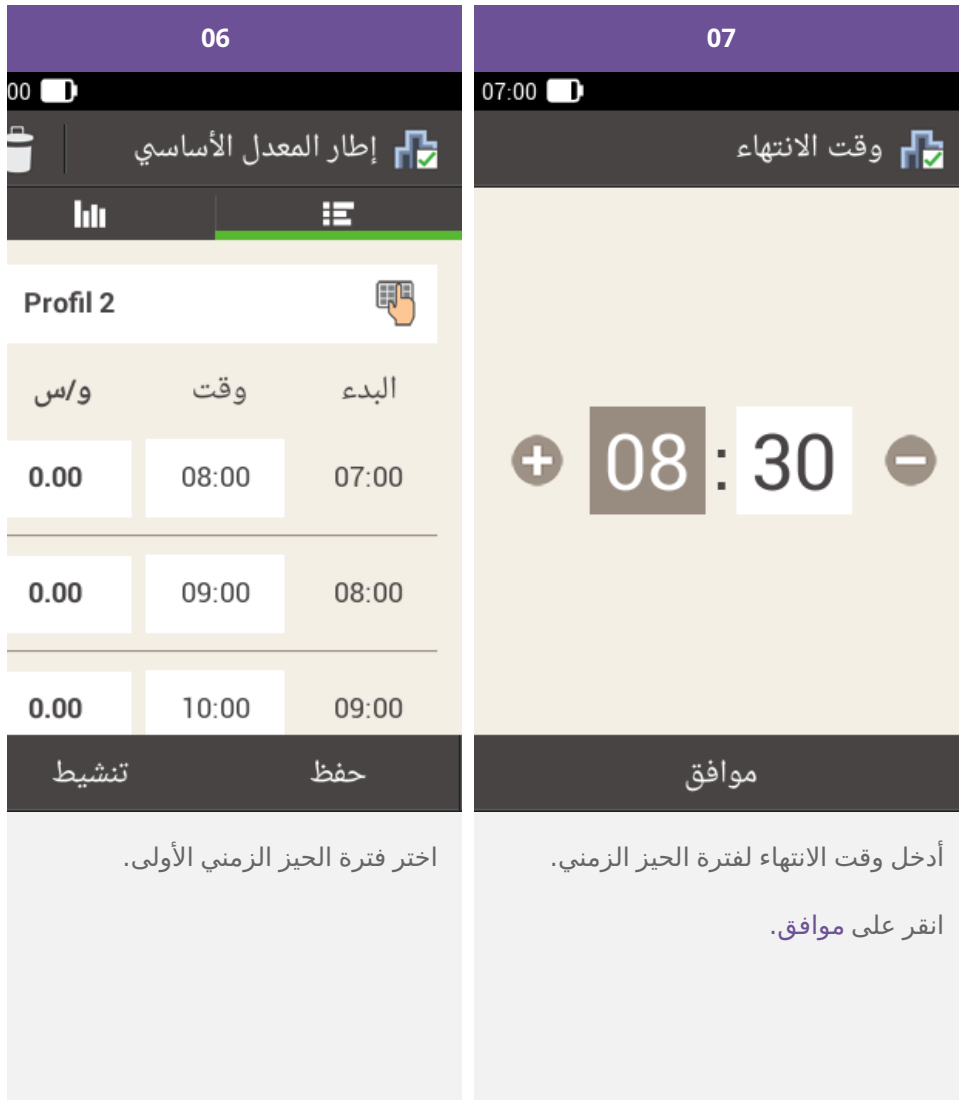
06

00

إطار المعدل الأساسي

Profil 2

| و/س | وقت | البدء |
|---|---|---|
| 0.00 | 08:00 | 07:00 |
| 0.00 | 09:00 | 08:00 |
| 0.00 | 10:00 | 09:00 |

تنشيط حفظ

اختر فترة الحيز الزمني الأولى.

07

07:00

وقت الانتهاء

08 : 30

موافق

أدخل وقت الانتهاء لفترة الحيز الزمني.

انقر على موافق.